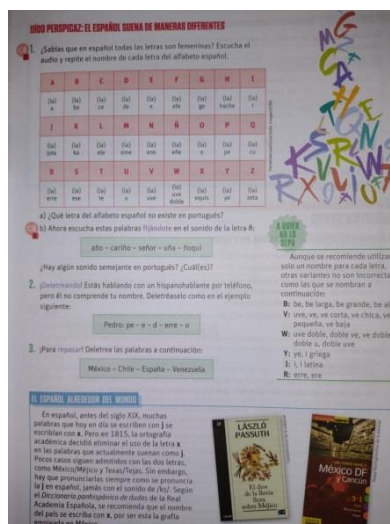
OÍDO PERSPICAZ: EL ESPAÑOL SUENA DE MANERAS DIFERENTES

1. ¿Sabías que en español todas las letras son femeninas? Escucha el audio y repite el nombre de cada letra del alfabeto español.

| A | B | C | D | E | F | G | H | I |
|---|---|---|---|---|---|---|---|---|
| (la) a | (la) be | (la) ce | (la) de | (la) e | (la) efe | (la) ge | (la) hache | (la) i |
| J | K | L | M | N | Ñ | O | P | Q |
| (la) jota | (la) ka | (la) ele | (la) eme | (la) ene | (la) eñe | (la) o | (la) pe | (la) cu |
| R | S | T | U | V | W | X | Y | Z |
| (la) erre | (la) ese | (la) te | (la) u | (la) uve | (la) uve doble | (la) equis | (la) ye | (la) zeta |

a) ¿Qué letra del alfabeto español no existe en portugués?

b) Ahora escucha estas palabras fijándote en el sonido de la letra ñ.

año – cariño – señor – uña – ñoqui

¿Hay algún sonido semejante en portugués? ¿Cuál(es)?

2. ¡Deletreando! Estás hablando con un hispanohablante por teléfono, pero él no comprende tu nombre. Deletréaselo como en el ejemplo siguiente:

Pedro: pe – e – de – erre – o

3. ¡Para repasar! Deletrea las palabras a continuación:

México – Chile – España – Venezuela

A QUIEN NO LO SEPA

Aunque se recomiende utilizar solo un nombre para cada letra, otras variantes no son incorrectas, como las que se nombran a continuación:
B: be, be larga, be grande, be alta
V: uve, ve, ve corta, ve chica, ve pequeña, ve baja
W: uve doble, doble ve, ve doble, doble u, doble uve
Y: ye, i griega
I: i, i latina
R: ere, erre

EL ESPAÑOL ALREDEDOR DEL MUNDO

En español, antes del siglo XIX, muchas palabras que hoy en día se escriben con j se escribían con x. Pero en 1815, la ortografía académica decidió eliminar el uso de la letra x en las palabras que actualmente suenan como j. Pocos casos siguen admitidos con las dos letras, como México/Méjico y Texas/Tejas. Sin embargo, hay que pronunciarlas siempre como se pronuncia la j en español, jamás con el sonido de /ks/. Según el Diccionario panhispánico de dudas de la Real Academia Española, se recomienda que el nombre del país se escriba con x, por ser esta la grafía empleada en México.

LÁSZLÓ PASSUTH
El dios de la lluvia llora sobre Méjico

México DF y Cancún